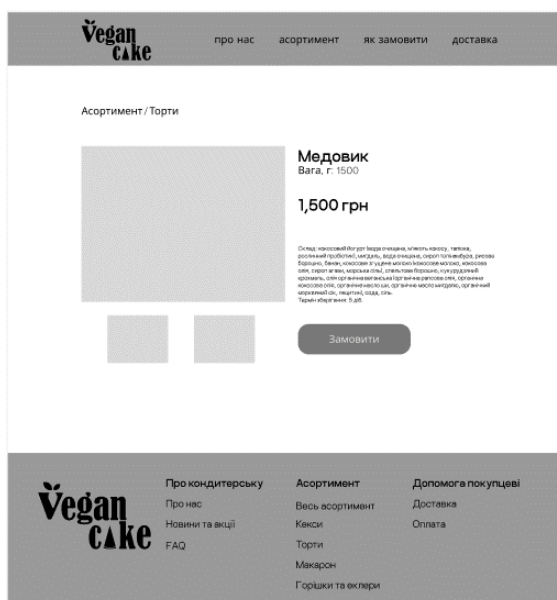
Vegan cake

про нас   асортимент   як замовити   доставка

Асортимент / Торти

Медовик
Вага, г: 1500

1,500 грн

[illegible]

Замовити

Vegan cake

Про кондитерську
Про нас
Новини та акції
FAQ

Асортимент
Весь асортимент
Кекси
Торти
Макарон
Горішки та еклери

Допомога покупцеві
Доставка
Оплата